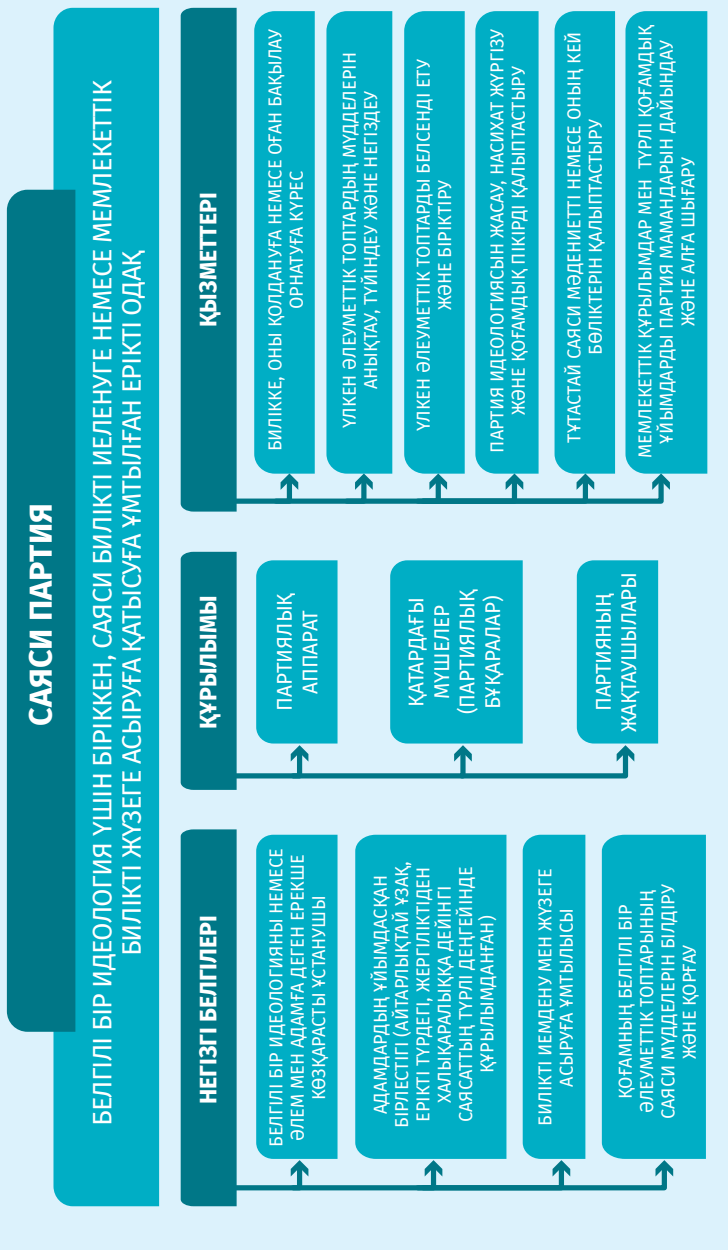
САЯСИ ПАРТИЯ

БЕЛГІЛІ БІР ИДЕОЛОГИЯ ҮШІН БІРІККЕН, САЯСИ БИЛІКТІ ИЕЛЕНУГЕ НЕМЕСЕ МЕМЛЕКЕТТІК БИЛІКТІ ЖҮЗЕГЕ АСЫРУҒА ҚАТЫСУҒА ҰМТЫЛҒАН ЕРІКТІ ОДАҚ

НЕГІЗГІ БЕЛГІЛЕРІ

БЕЛГІЛІ БІР ИДЕОЛОГИЯНЫ НЕМЕСЕ ӘЛЕМ МЕН АДАМҒА ДЕГЕН ЕРЕКШЕ КӨЗҚАРАСТЫ ҰСТАНУШЫ

АДАМДАРДЫҢ ҰЙЫМДАСҚАН БІРЛЕСТІГІ (АЙТАРЛЫҚТАЙ ҰЗАҚ, ЕРІКТІ ТҮРДЕГІ, ЖЕРГІЛІКТІДЕН ХАЛЫҚАРАЛЫҚҚА ДЕЙІНГІ САЯСАТТЫҢ ТҮРЛІ ДЕҢГЕЙІНДЕ ҚҰРЫЛЫМДАНҒАН)

БИЛІКТІ ИЕМДЕНУ МЕН ЖҮЗЕГЕ АСЫРУҒА ҰМТЫЛЫСЫ

ҚОҒАМНЫҢ БЕЛГІЛІ БІР ӘЛЕУМЕТТІК ТОПТАРЫНЫҢ САЯСИ МҮДДЕЛЕРІН БІЛДІРУ ЖӘНЕ ҚОРҒАУ

ҚҰРЫЛЫМЫ

ПАРТИЯЛЫҚ АППАРАТ

ҚАТАРДАҒЫ МҮШЕЛЕР (ПАРТИЯЛЫҚ БҰҚАРАЛАР)

ПАРТИЯНЫҢ ЖАҚТАУШЫЛАРЫ

ҚЫЗМЕТТЕРІ

БИЛІККЕ, ОНЫ ҚОЛДАНУҒА НЕМЕСЕ ОҒАН БАҚЫЛАУ ОРНАТУҒА КҮРЕС

ҮЛКЕН ӘЛЕУМЕТТІК ТОПТАРДЫҢ МҮДДЕЛЕРІН АНЫҚТАУ, ТҮЙІНДЕУ ЖӘНЕ НЕГІЗДЕУ

ҮЛКЕН ӘЛЕУМЕТТІК ТОПТАРДЫ БЕЛСЕНДІ ЕТУ ЖӘНЕ БІРІКТІРУ

ПАРТИЯ ИДЕОЛОГИЯСЫН ЖАСАУ, НАСИХАТ ЖҮРГІЗУ ЖӘНЕ ҚОҒАМДЫҚ ПІКІРДІ ҚАЛЫПТАСТЫРУ

ТҰТАСТАЙ САЯСИ МӘДЕНИЕТТІ НЕМЕСЕ ОНЫҢ КЕЙ БӨЛІКТЕРІН ҚАЛЫПТАСТЫРУ

МЕМЛЕКЕТТІК ҚҰРЫЛЫМДАР МЕН ТҮРЛІ ҚОҒАМДЫҚ ҰЙЫМДАРДЫ ПАРТИЯ МАМАНДАРЫН ДАЙЫНДАУ ЖӘНЕ АЛҒА ШЫҒАРУ